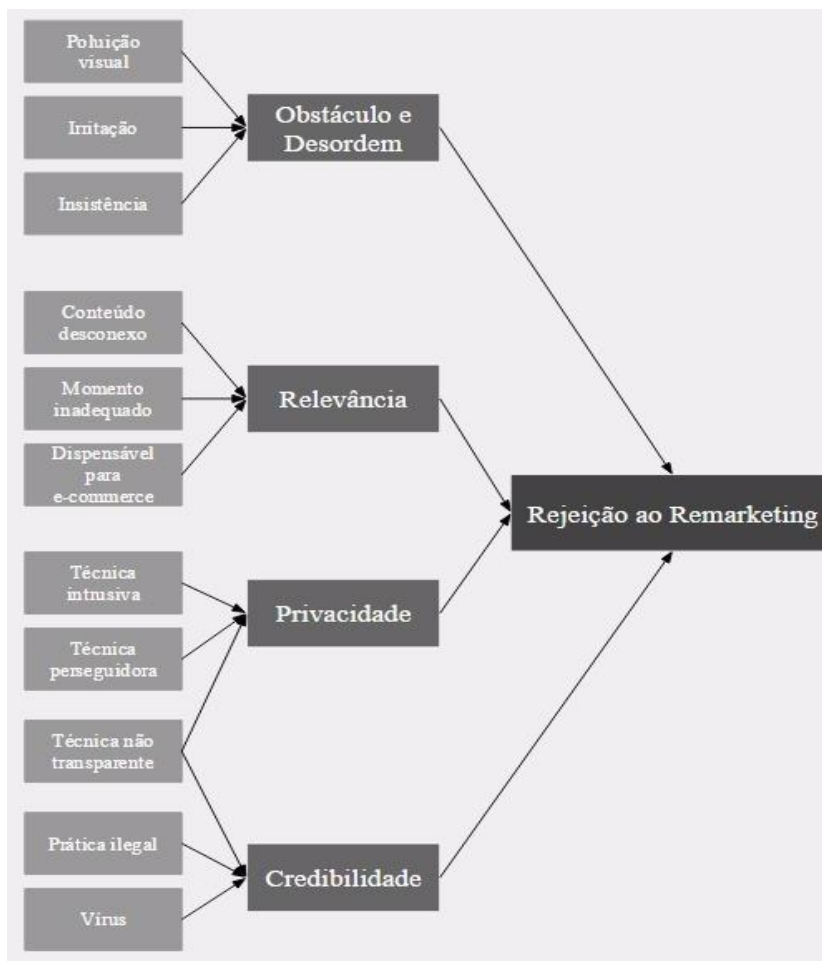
Poluição visual

Irritação

Insistência

Obstáculo e Desordem

Conteúdo desconexo

Momento inadequado

Dispensável para e-commerce

Relevância

Rejeição ao Remarketing

Técnica intrusiva

Técnica perseguidora

Privacidade

Técnica não transparente

Prática ilegal

Vírus

Credibilidade